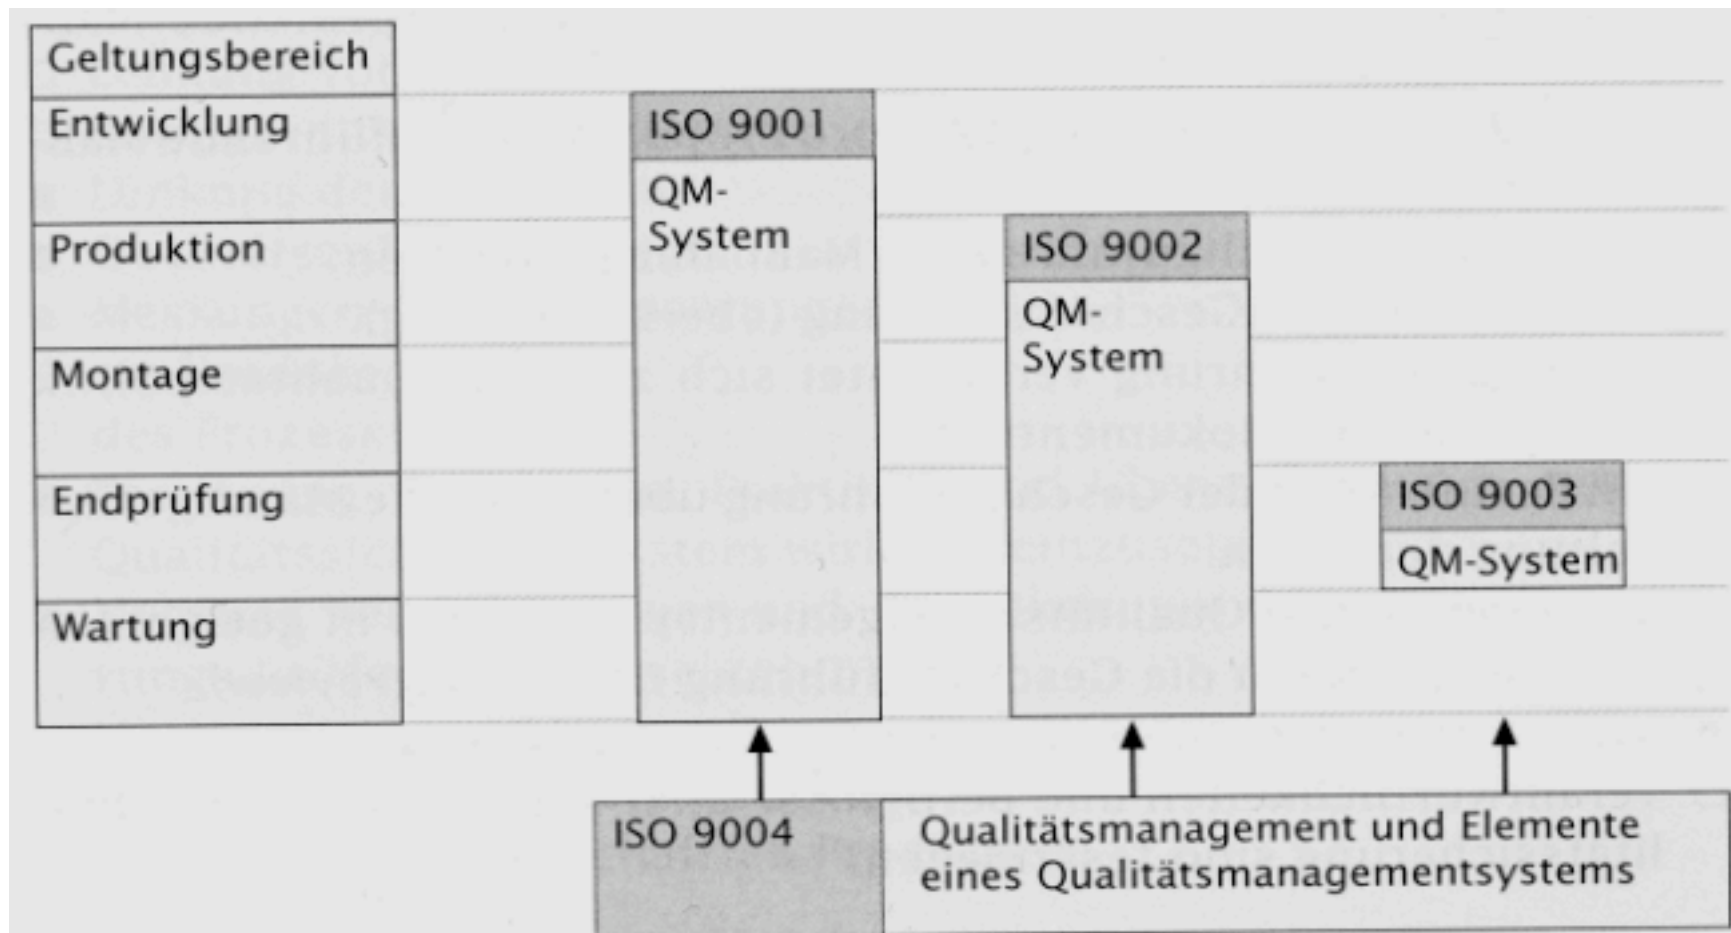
Geltungsbereich
Entwicklung
Produktion
Montage
Endprüfung
Wartung

ISO 9001
QM-System

ISO 9002
QM-System

ISO 9003
QM-System

ISO 9004
Qualitätsmanagement und Elemente eines Qualitätsmanagementsystems